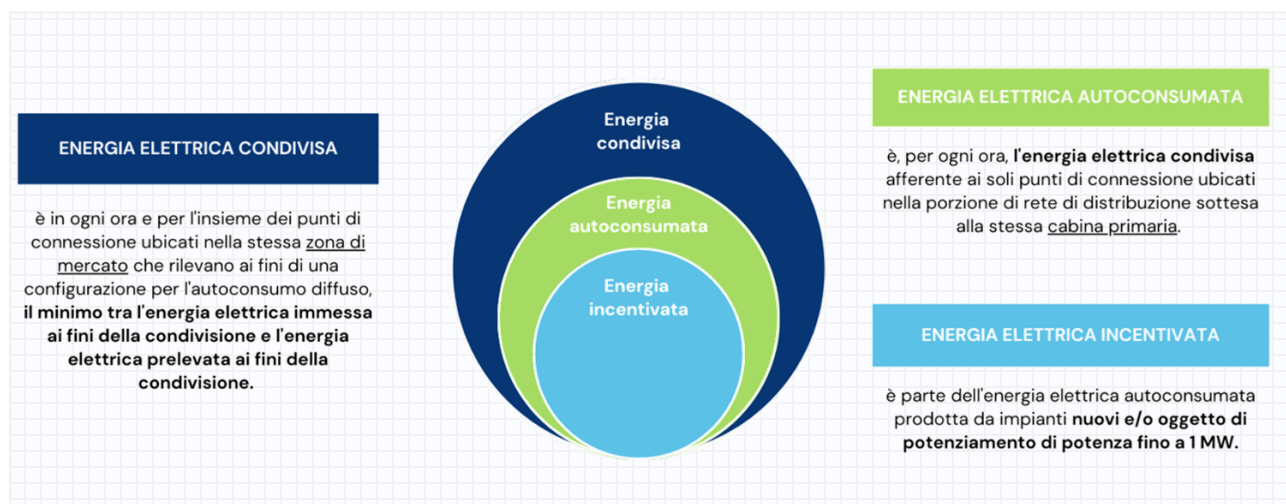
ENERGIA ELETTRICA CONDIVISA

è in ogni ora e per l'insieme dei punti di connessione ubicati nella stessa zona di mercato che rilevano ai fini di una configurazione per l'autoconsumo diffuso, il minimo tra l'energia elettrica immessa ai fini della condivisione e l'energia elettrica prelevata ai fini della condivisione.

Energia condivisa

Energia autoconsumata

Energia incentivata

ENERGIA ELETTRICA AUTOCONSUMATA

è, per ogni ora, l'energia elettrica condivisa afferente ai soli punti di connessione ubicati nella porzione di rete di distribuzione sottesa alla stessa cabina primaria.

ENERGIA ELETTRICA INCENTIVATA

è parte dell'energia elettrica autoconsumata prodotta da impianti nuovi e/o oggetto di potenziamento di potenza fino a 1 MW.